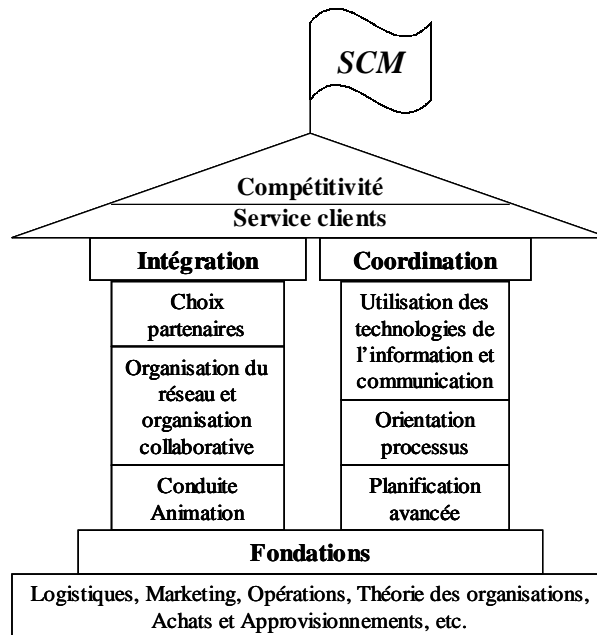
SCM

Compétitivité

Service clients

Intégration

Choix partenaires

Organisation du réseau et organisation collaborative

Conduite Animation

Coordination

Utilisation des technologies de l'information et communication

Orientation processus

Planification avancée

Fondations

Logistiques, Marketing, Opérations, Théorie des organisations, Achats et Approvisionnements, etc.